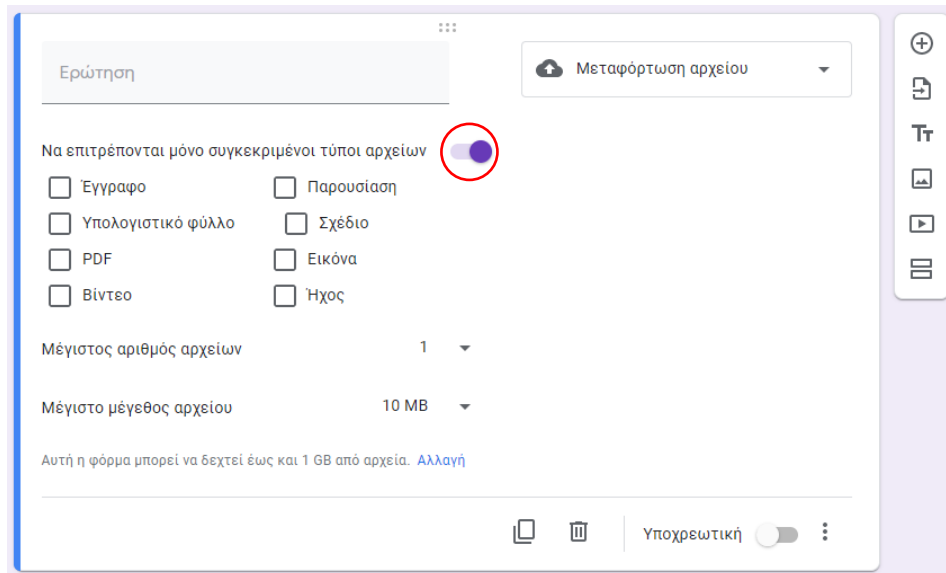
Ερώτηση

Μεταφόρτωση αρχείου

Να επιτρέπονται μόνο συγκεκριμένοι τύποι αρχείων

Έγγραφο
Παρουσίαση
Υπολογιστικό φύλλο
Σχέδιο
PDF
Εικόνα
Βίντεο
Ήχος

Μέγιστος αριθμός αρχείων 1

Μέγιστο μέγεθος αρχείου 10 MB

Αυτή η φόρμα μπορεί να δεχτεί έως και 1 GB από αρχεία. Αλλαγή

Υποχρεωτική

Tт